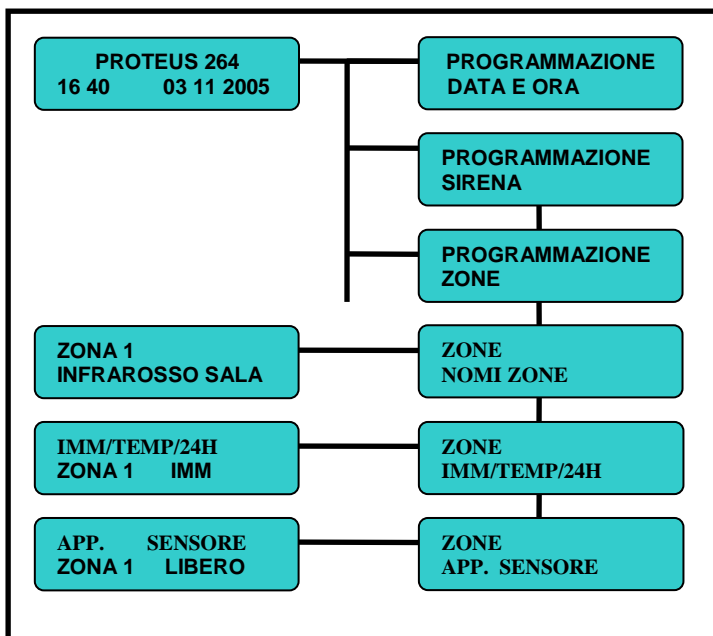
PROTEUS 264
16 40 03 11 2005

PROGRAMMAZIONE
DATA E ORA

PROGRAMMAZIONE
SIRENA

PROGRAMMAZIONE
ZONE

ZONA 1
INFRAROSSO SALA

ZONE
NOMI ZONE

IMM/TEMP/24H
ZONA 1 IMM

ZONE
IMM/TEMP/24H

APP. SENSORE
ZONA 1 LIBERO

ZONE
APP. SENSORE